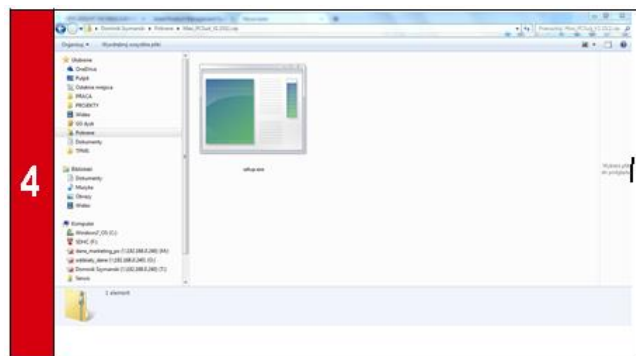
4

▸ Dominik Szymanski ▸ Pobrane ▸ Mke_RCSuit_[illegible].zip ▸

Organizuj ▾ Wyodrębnij wszystkie pliki

Ulubione
OneDrive
Pulpit
Ostatnie miejsca
PRACA
PROJEKTY
Wideo
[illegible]
Pobrane
Dokumenty
TPAIS

Biblioteki
Dokumenty
Muzyka
Obrazy
Wideo

Komputer
Windows7_OS (C:)
SDHC (F:)
dane_marketing_pc (\\192.168.0.240) (M:)
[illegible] (\\192.168.0.240) (O:)
Dominik Szymanski (\\192.168.0.240) (T:)
Serwis

setup.exe

Wybierz plik do podglądu

1 element